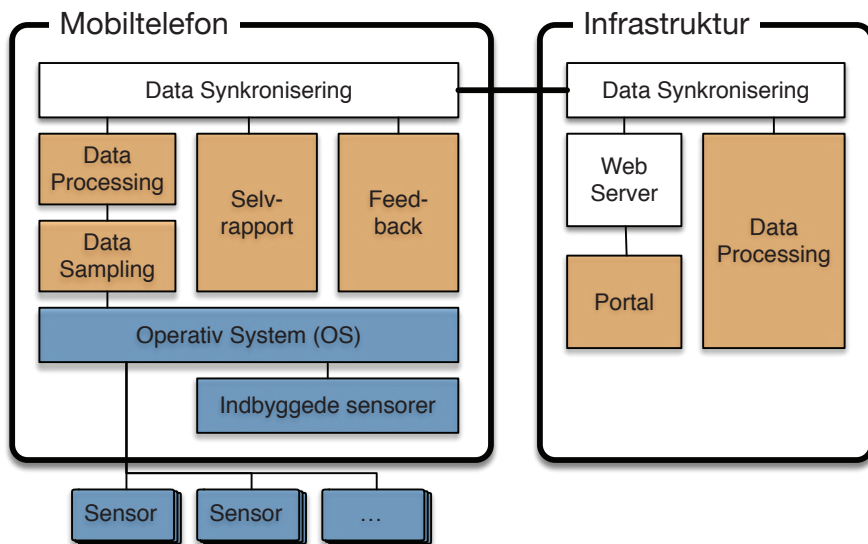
Mobiltelefon

Data Synkronisering

Data Processing

Data Sampling

Selv-rapport

Feed-back

Operativ System (OS)

Indbyggede sensorer

Infrastruktur

Data Synkronisering

Web Server

Portal

Data Processing

Sensor

Sensor

…